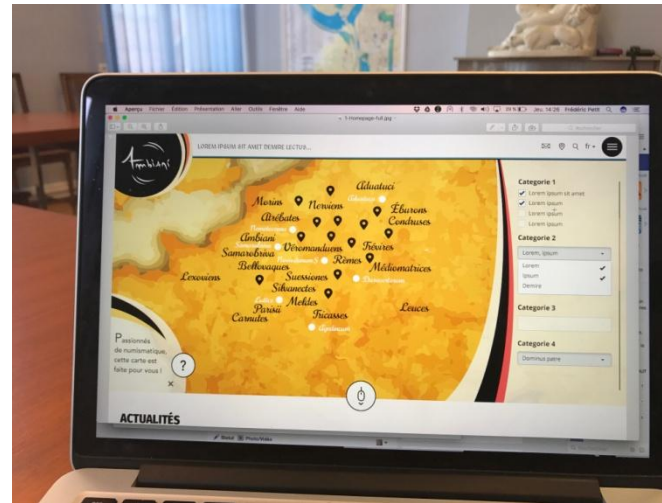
Aperçu Fichier Édition Présentation Aller Outils Fenêtre Aide

Jeu. 14:26 Frédéric Petit

1-homepage-full.jpg

LOREM IPSUM SIT AMET DENMRE LECTUR...

fr

Ambiani

Aduatuci
Morins
Nerviens
Éburons
Atrébates
Condruses
Ambiani
Véromanduens
Trévires
Samarobriva
Rèmes
Bellovaques
Médiomatrices
Lexoviens
Suessiones
Silvanectes
Meldes
Parisii
Leuces
Carnutes
Tricasses

Categorie 1
Lorem ipsum sit amet
Lorem ipsum
Lorem ipsum
Lorem ipsum

Categorie 2
Lorem, Ipsum
Lorem
Ipsum
Domine

Categorie 3

Categorie 4
Dominus patre

Passionnés de numismatique, cette carte est faite pour vous !

?

×

ACTUALITÉS